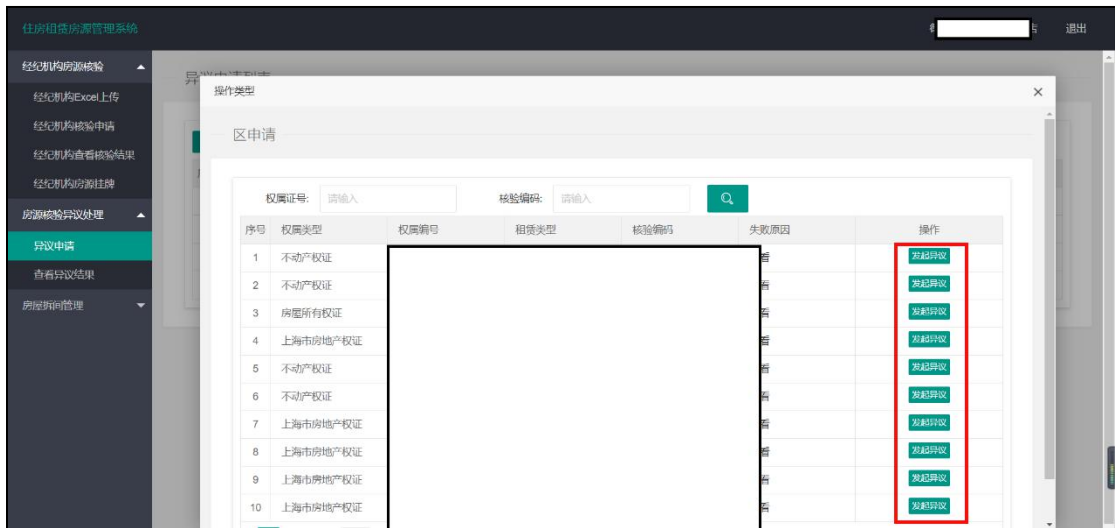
住房租赁房源管理系统

退出

经纪机构房源核验
经纪机构Excel上传
经纪机构核验申请
经纪机构查看核验结果
经纪机构房源挂牌
房源核验异议处理
异议申请
查看异议结果
房屋拆间管理

异议申请列表

操作类型

×

区申请

权属证号: 请输入
核验编码: 请输入

| 序号 | 权属类型 | 权属编号 | 租赁类型 | 核验编码 | 失败原因 | 操作 |
|---|---|---|---|---|---|---|
| 1 | 不动产权证 | | | | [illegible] | 发起异议 |
| 2 | 不动产权证 | | | | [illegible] | 发起异议 |
| 3 | 房屋所有权证 | | | | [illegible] | 发起异议 |
| 4 | 上海市房地产权证 | | | | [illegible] | 发起异议 |
| 5 | 不动产权证 | | | | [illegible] | 发起异议 |
| 6 | 不动产权证 | | | | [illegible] | 发起异议 |
| 7 | 上海市房地产权证 | | | | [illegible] | 发起异议 |
| 8 | 上海市房地产权证 | | | | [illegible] | 发起异议 |
| 9 | 上海市房地产权证 | | | | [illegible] | 发起异议 |
| 10 | 上海市房地产权证 | | | | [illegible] | 发起异议 |